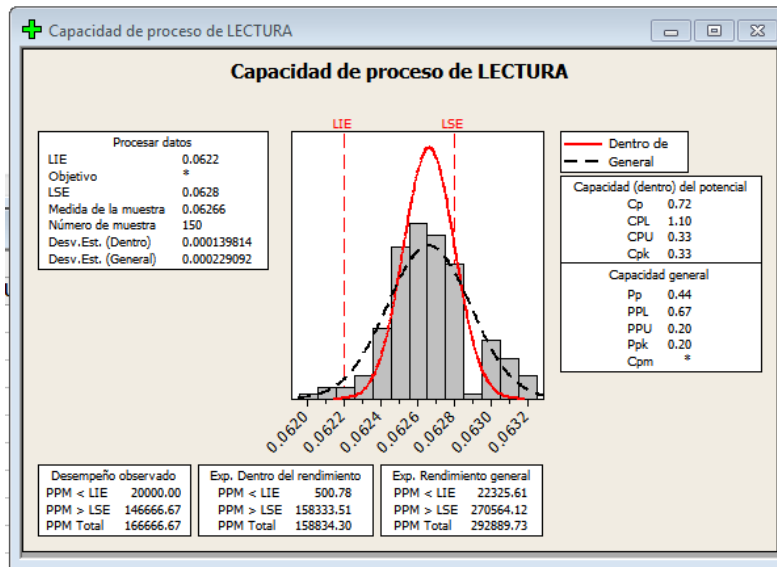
Capacidad de proceso de LECTURA

Capacidad de proceso de LECTURA

| Procesar datos | |
|---|---|
| LIE | 0.0622 |
| Objetivo | * |
| LSE | 0.0628 |
| Medida de la muestra | 0.06266 |
| Número de muestra | 150 |
| Desv.Est. (Dentro) | 0.000139814 |
| Desv.Est. (General) | 0.000229092 |

LIE
LSE

0.0620 0.0622 0.0624 0.0626 0.0628 0.0630 0.0632

Dentro de
General

| Capacidad (dentro) del potencial | |
|---|---|
| Cp | 0.72 |
| CPL | 1.10 |
| CPU | 0.33 |
| Cpk | 0.33 |

| Capacidad general | |
|---|---|
| Pp | 0.44 |
| PPL | 0.67 |
| PPU | 0.20 |
| Ppk | 0.20 |
| Cpm | * |

| Desempeño observado | |
|---|---|
| PPM < LIE | 20000.00 |
| PPM > LSE | 146666.67 |
| PPM Total | 166666.67 |

| Exp. Dentro del rendimiento | |
|---|---|
| PPM < LIE | 500.78 |
| PPM > LSE | 158333.51 |
| PPM Total | 158834.30 |

| Exp. Rendimiento general | |
|---|---|
| PPM < LIE | 22325.61 |
| PPM > LSE | 270564.12 |
| PPM Total | 292889.73 |